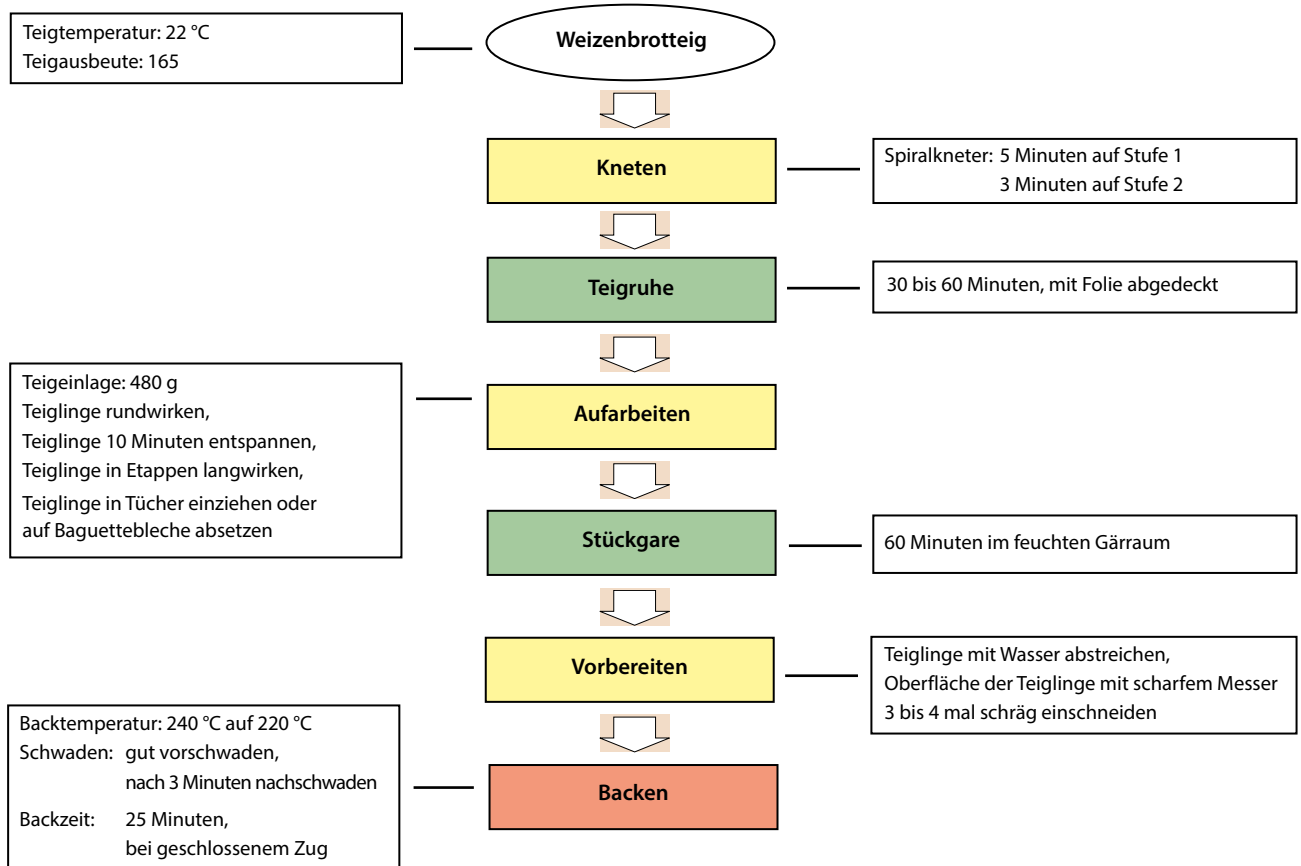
Teigtemperatur: 22 °C
Teigausbeute: 165

Weizenbrotteig

Kneten

Spiralkneter: 5 Minuten auf Stufe 1
3 Minuten auf Stufe 2

Teigruhe

30 bis 60 Minuten, mit Folie abgedeckt

Teigeinlage: 480 g
Teiglinge rundwirken,
Teiglinge 10 Minuten entspannen,
Teiglinge in Etappen langwirken,
Teiglinge in Tücher einziehen oder auf Baguettebleche absetzen

Aufarbeiten

Stückgare

60 Minuten im feuchten Gärraum

Vorbereiten

Teiglinge mit Wasser abstreichen,
Oberfläche der Teiglinge mit scharfem Messer 3 bis 4 mal schräg einschneiden

Backtemperatur: 240 °C auf 220 °C
Schwaden: gut vorschwaden,
nach 3 Minuten nachschwaden
Backzeit: 25 Minuten,
bei geschlossenem Zug

Backen